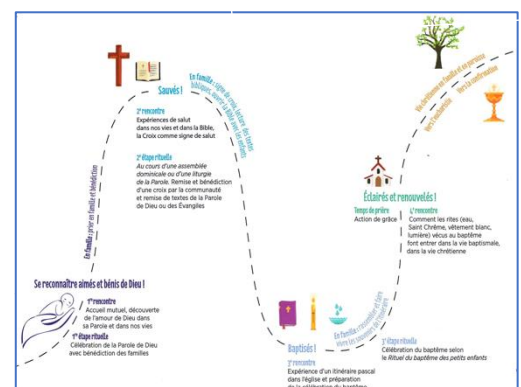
Sauvés !

En famille : signe de croix, lecture des textes bibliques, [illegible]

2e rencontre
Expériences de salut dans nos vies et dans la Bible, la Croix comme signe de salut

2e étape rituelle
Au cours d'une assemblée dominicale ou d'une liturgie de la Parole. Remise et bénédiction d'une croix par la communauté et remise de textes de la Parole de Dieu ou des Évangiles

En famille : prier en famille et bénédiction

Se reconnaître aimés et bénis de Dieu !

1re rencontre
Accueil mutuel, découverte de l'amour de Dieu dans sa Parole et dans nos vies

1re étape rituelle
Célébration de la Parole de Dieu avec bénédiction des familles

Baptisés !

3e rencontre
Expérience d'un itinéraire pascal dans l'église et préparation de la célébration du baptême

En famille : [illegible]

3e étape rituelle
Célébration du baptême selon le Rituel du baptême des petits enfants

Éclairés et renouvelés !

Temps de prière
Action de grâce

4e rencontre
Comment les rites (eau, Saint Chrême, vêtement blanc, lumière) vécus au baptême font entrer dans la vie baptismale, dans la vie chrétienne

Vie chrétienne en famille et en paroisse
Vers l'eucharistie
Vers la confirmation